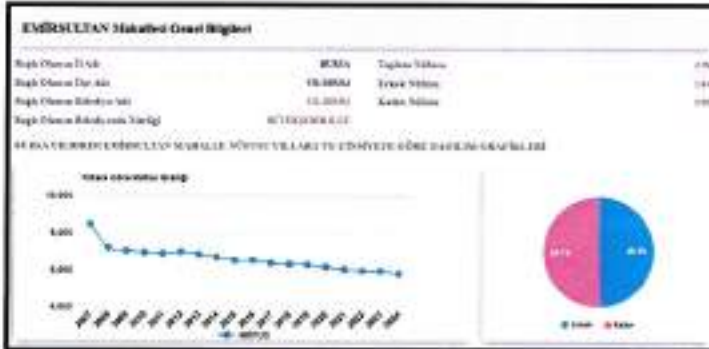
EMİRSULTAN Mahallesi Genel Bilgileri

Bağlı Olunan İl Adı BURSA
Bağlı Olunan İlçe Adı YILDIRIM
Bağlı Olunan Belediye Adı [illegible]
Bağlı Olunan Belediye nin Türü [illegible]

Toplam Nüfusu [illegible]
Erkek Nüfusu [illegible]
Kadın Nüfusu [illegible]

BURSA YILDIRIM EMİRSULTAN MAHALLE NÜFUSU YILLARA VE CİNSİYETE GÖRE DAĞILIM GRAFİKLERİ

Yıllara Göre Nüfus Grafiği

10.000
8.000
6.000
4.000

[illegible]

NÜFUS

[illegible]
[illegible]

Erkek Kadın